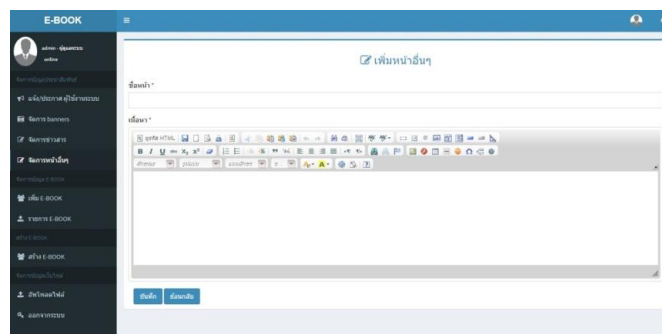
E-BOOK

admin - ผู้ดูแลระบบ
online

จัดการข้อมูลประชาสัมพันธ์
แจ้ง/ประกาศ ผู้ใช้งานระบบ
จัดการ banners
จัดการข่าวสาร
จัดการหน้าอื่นๆ
จัดการข้อมูล E-BOOK
เพิ่ม E-BOOK
รายการ E-BOOK
สร้าง E-BOOK
สร้าง E-BOOK
จัดการข้อมูลเว็บไซต์
อัพโหลดไฟล์
ออกจากระบบ

เพิ่มหน้าอื่นๆ

ชื่อหน้า *

เนื้อหา *

ดูรหัส HTML

B I U abc $x_2$ $x^2$

รูปแบบ ตัวอักษร ขนาด

บันทึก ย้อนกลับ